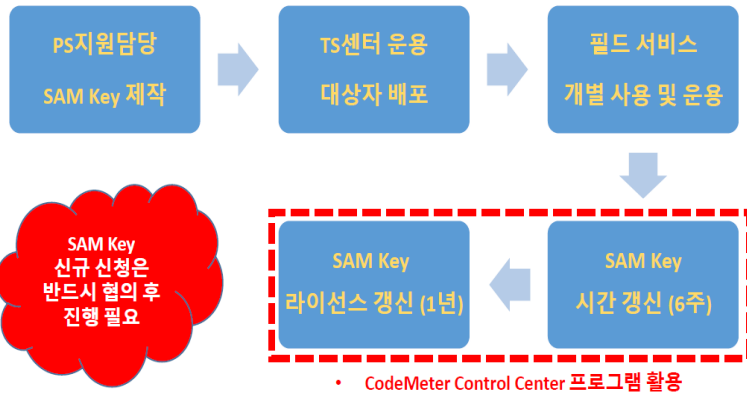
PS지원담당
SAM Key 제작

TS센터 운용
대상자 배포

필드 서비스
개별 사용 및 운용

SAM Key
신규 신청은
반드시 협의 후
진행 필요

SAM Key
라이선스 갱신 (1년)

SAM Key
시간 갱신 (6주)

• CodeMeter Control Center 프로그램 활용